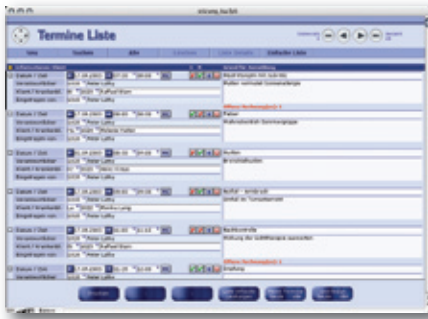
Termine Liste

Neu | Suchen | Alle | Löschen | Liste drucken | Einfache Liste

Datum / Zeit
Verantwortlicher
Klient / Ansprechpartner
Eingetragen von

Datum / Zeit
Verantwortlicher
Klient / Ansprechpartner
Eingetragen von

Datum / Zeit
Verantwortlicher
Klient / Ansprechpartner
Eingetragen von

Datum / Zeit
Verantwortlicher
Klient / Ansprechpartner
Eingetragen von

Datum / Zeit
Verantwortlicher
Klient / Ansprechpartner
Eingetragen von

Datum / Zeit

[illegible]